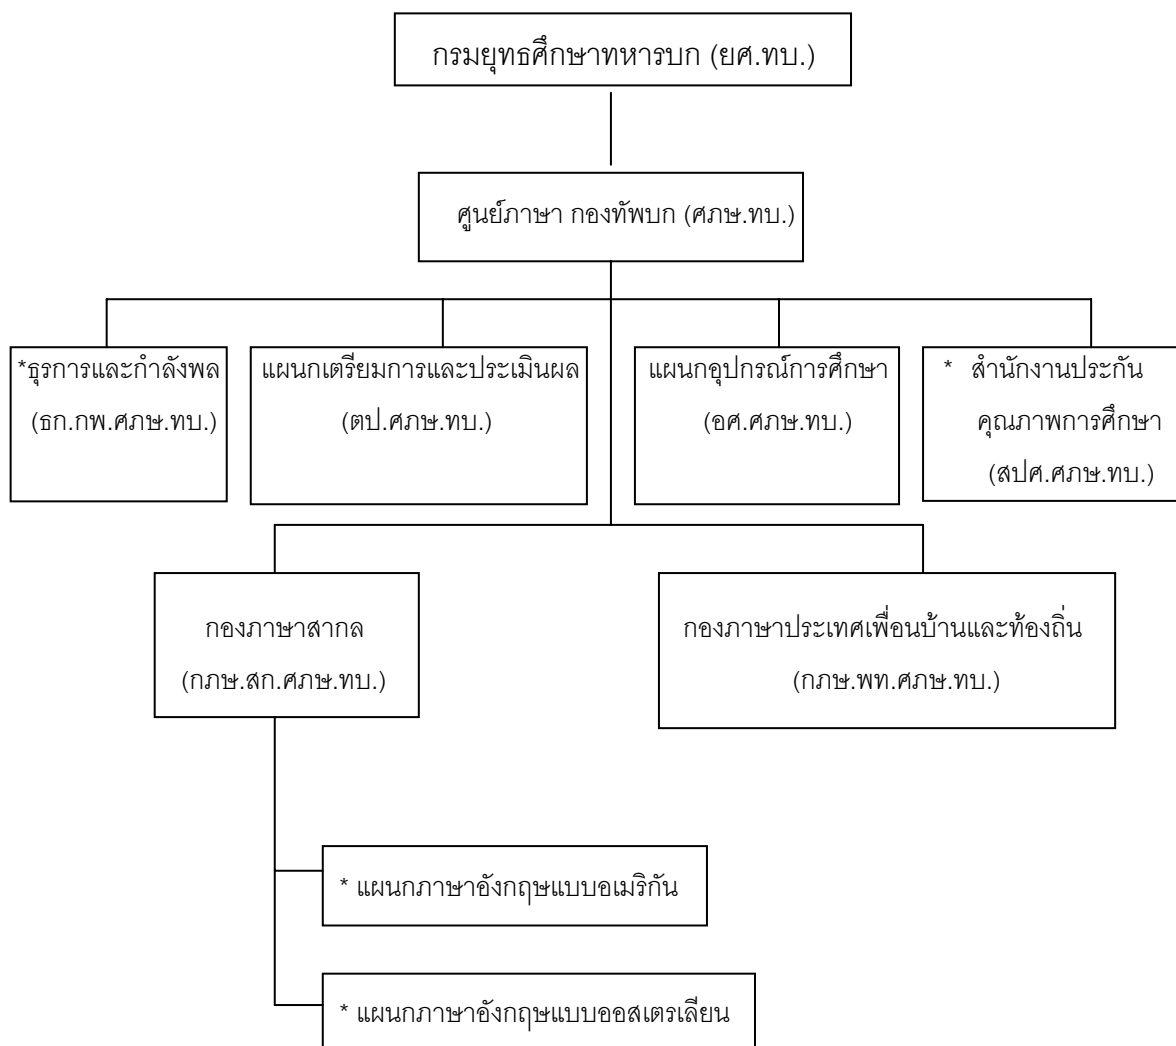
กรมยุทธศึกษาทหารบก (ยศ.ทบ.)

ศูนย์ภาษา กองทัพบก (ศภษ.ทบ.)

*ธุรการและกำลังพล (ธก.กพ.ศภษ.ทบ.)

แผนกเตรียมการและประเมินผล (ตป.ศภษ.ทบ.)

แผนกอุปกรณ์การศึกษา (อศ.ศภษ.ทบ.)

* สำนักงานประกันคุณภาพการศึกษา (สปศ.ศภษ.ทบ.)

กองภาษาสากล (กภษ.สก.ศภษ.ทบ.)

กองภาษาประเทศเพื่อนบ้านและท้องถิ่น (กภษ.พท.ศภษ.ทบ.)

* แผนกภาษาอังกฤษแบบอเมริกัน

* แผนกภาษาอังกฤษแบบออสเตรเลียน